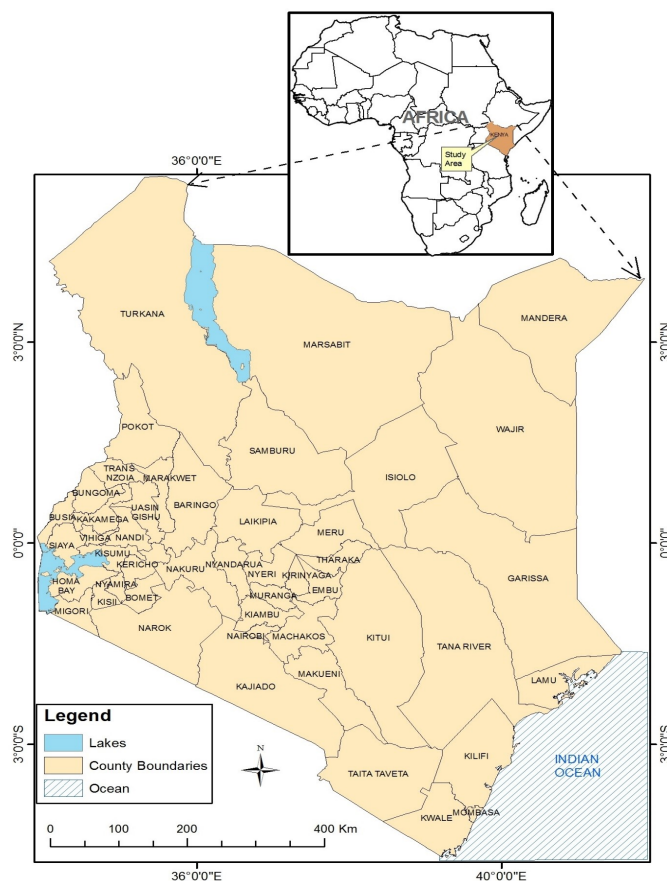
AFRICA
KENYA
Study Area

36°0'0"E

3°0'0"N
3°0'0"N
0°0'0"
0°0'0"
3°0'0"S
3°0'0"S

TURKANA
MARSABIT
MANDERA
WAJIR
POKOT
SAMBURU
ISIOLO
TRANS NZOIA
MARAKWET
BUNGOMA
UASIN GISHU
BARINGO
BUSIA
KAKAMEGA
VIHIGA
NANDI
LAIKIPIA
MERU
SIAYA
KISUMU
THARAKA
KERICHO
NYANDARUA
HOMA BAY
NYAMIRA
NAKURU
NYERI
KIRINYAGA
GARISSA
MIGORI
KISII
BOMET
MURANGA
EMBU
KIAMBU
NAROK
NAIROBI
MACHAKOS
KITUI
TANA RIVER
MAKUENI
KAJIADO
LAMU
TAITA TAVETA
KILIFI
INDIAN OCEAN
KWALE
MOMBASA

Legend
Lakes
County Boundaries
Ocean

N

0 100 200 400 Km

36°0'0"E
40°0'0"E